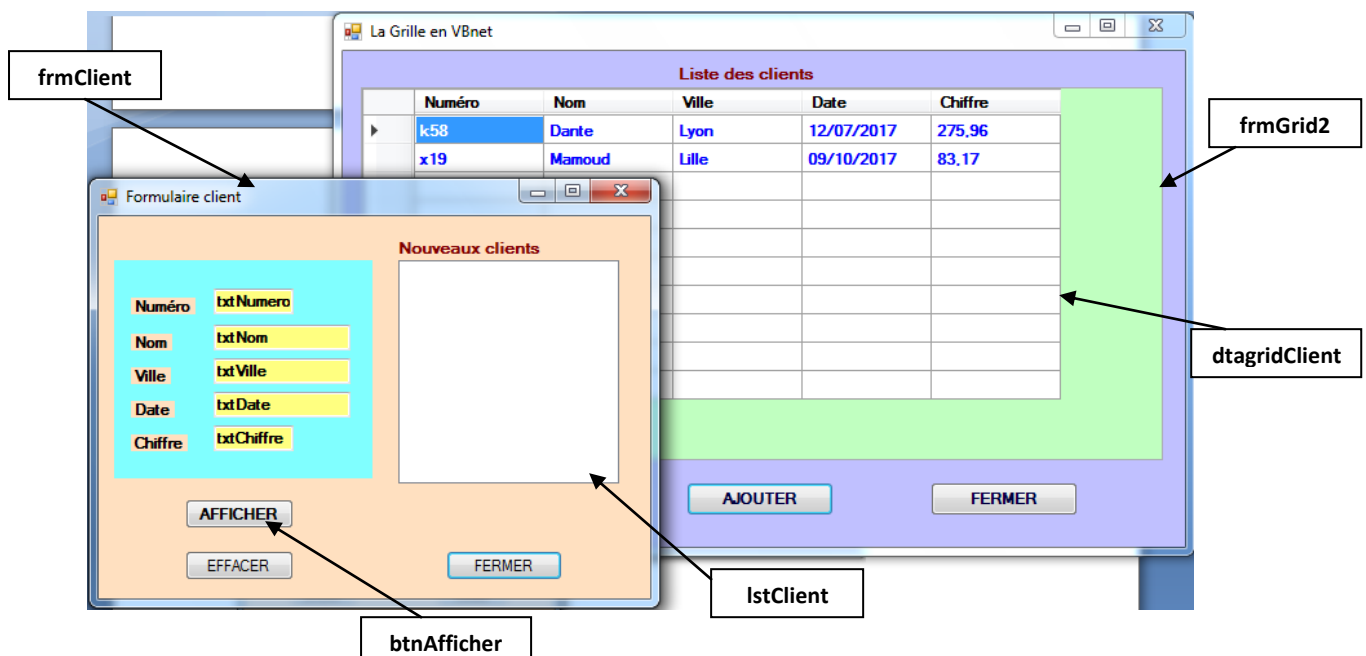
frmClient

La Grille en VBnet

Liste des clients

| | Numéro | Nom | Ville | Date | Chiffre |
|---|---|---|---|---|---|
| ▸ | k58 | Dante | Lyon | 12/07/2017 | 275,96 |
| | x19 | Mamoud | Lille | 09/10/2017 | 83,17 |

frmGrid2

Formulaire client

Nouveaux clients

Numéro txtNumero
Nom txtNom
Ville txtVille
Date txtDate
Chiffre txtChiffre

dtagridClient

AJOUTER
FERMER

AFFICHER
EFFACER
FERMER

lstClient

btnAfficher